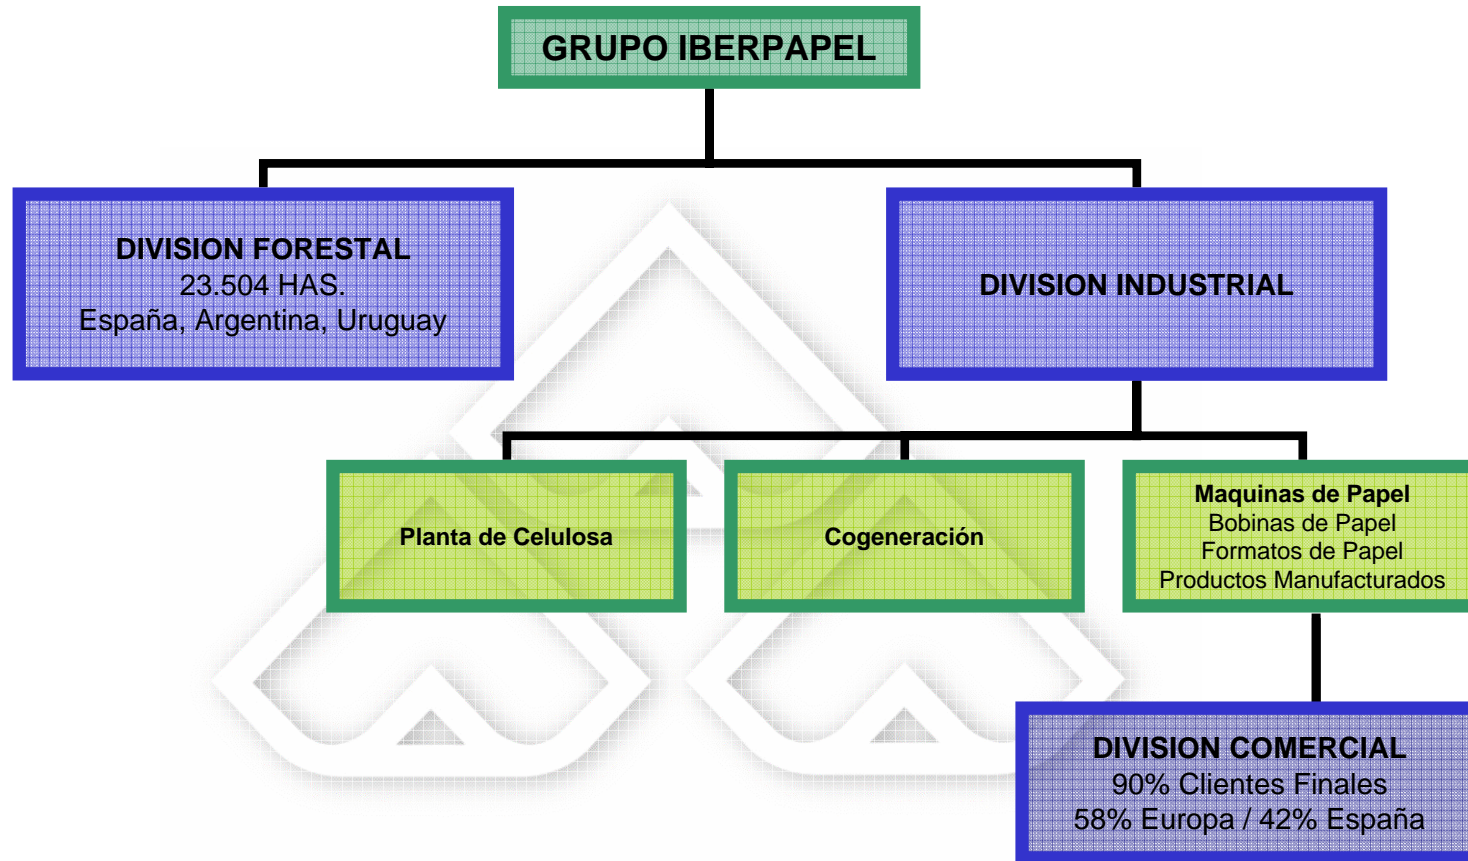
GRUPO IBERPAPEL

DIVISION FORESTAL
23.504 HAS.
España, Argentina, Uruguay

DIVISION INDUSTRIAL

Planta de Celulosa

Cogeneración

Maquinas de Papel
Bobinas de Papel
Formatos de Papel
Productos Manufacturados

DIVISION COMERCIAL
90% Clientes Finales
58% Europa / 42% España